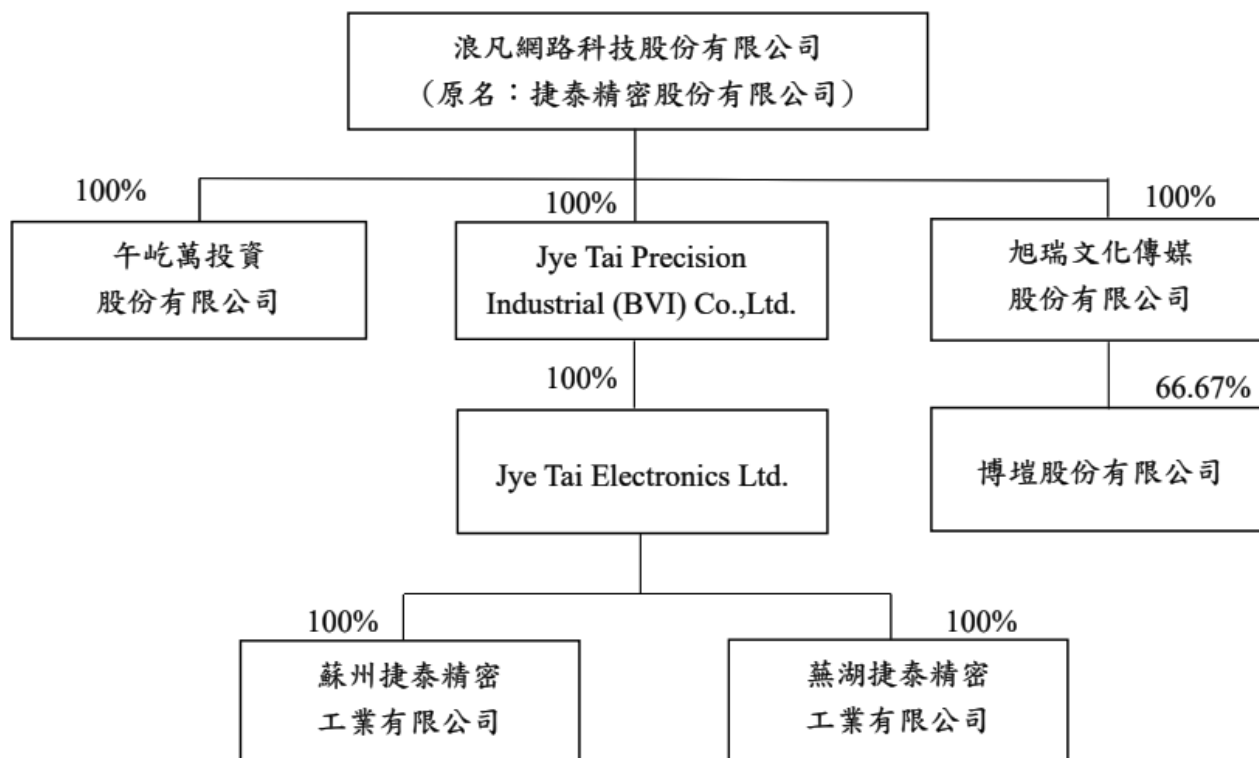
浪凡網路科技股份有限公司
（原名：捷泰精密股份有限公司）

100%

午屹萬投資
股份有限公司

100%

Jye Tai Precision
Industrial (BVI) Co.,Ltd.

100%

旭瑞文化傳媒
股份有限公司

100%

Jye Tai Electronics Ltd.

66.67%

博塏股份有限公司

100%

蘇州捷泰精密
工業有限公司

100%

蕪湖捷泰精密
工業有限公司